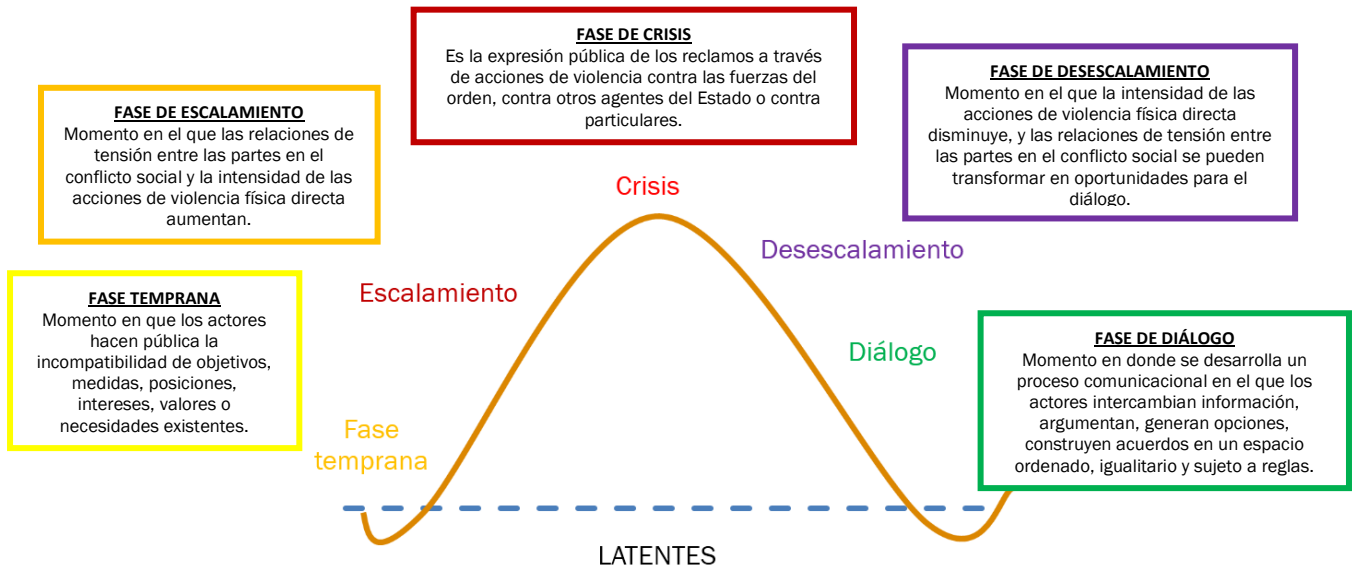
FASE DE CRISIS
Es la expresión pública de los reclamos a través de acciones de violencia contra las fuerzas del orden, contra otros agentes del Estado o contra particulares.

FASE DE ESCALAMIENTO
Momento en el que las relaciones de tensión entre las partes en el conflicto social y la intensidad de las acciones de violencia física directa aumentan.

FASE DE DESESCALAMIENTO
Momento en el que la intensidad de las acciones de violencia física directa disminuye, y las relaciones de tensión entre las partes en el conflicto social se pueden transformar en oportunidades para el diálogo.

FASE TEMPRANA
Momento en que los actores hacen pública la incompatibilidad de objetivos, medidas, posiciones, intereses, valores o necesidades existentes.

Crisis

Escalamiento

Desescalamiento

Diálogo

Fase temprana

FASE DE DIÁLOGO
Momento en donde se desarrolla un proceso comunicacional en el que los actores intercambian información, argumentan, generan opciones, construyen acuerdos en un espacio ordenado, igualitario y sujeto a reglas.

LATENTES